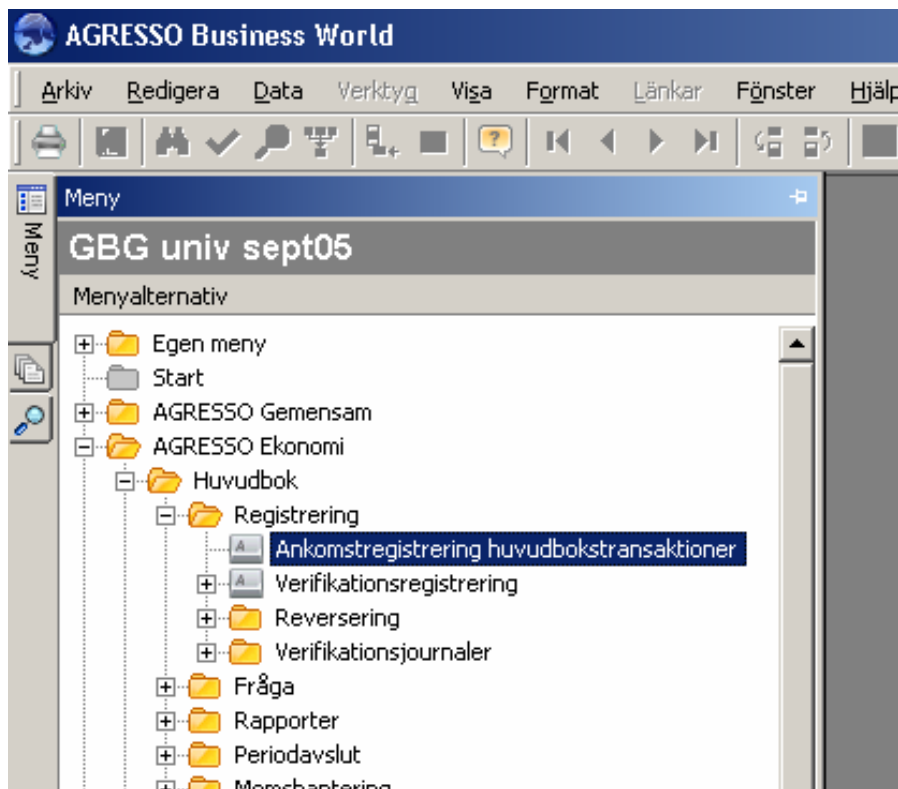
AGRESSO Business World

Arkiv Redigera Data Verktyg Visa Format Länkar Fönster Hjälp

Meny

Meny

GBG univ sept05

Menyalternativ

Egen meny
Start
AGRESSO Gemensam
AGRESSO Ekonomi
Huvudbok
Registrering
Ankomstregistrering huvudbokstransaktioner
Verifikationsregistrering
Reversering
Verifikationsjournaler
Fråga
Rapporter
Periodavslut
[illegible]